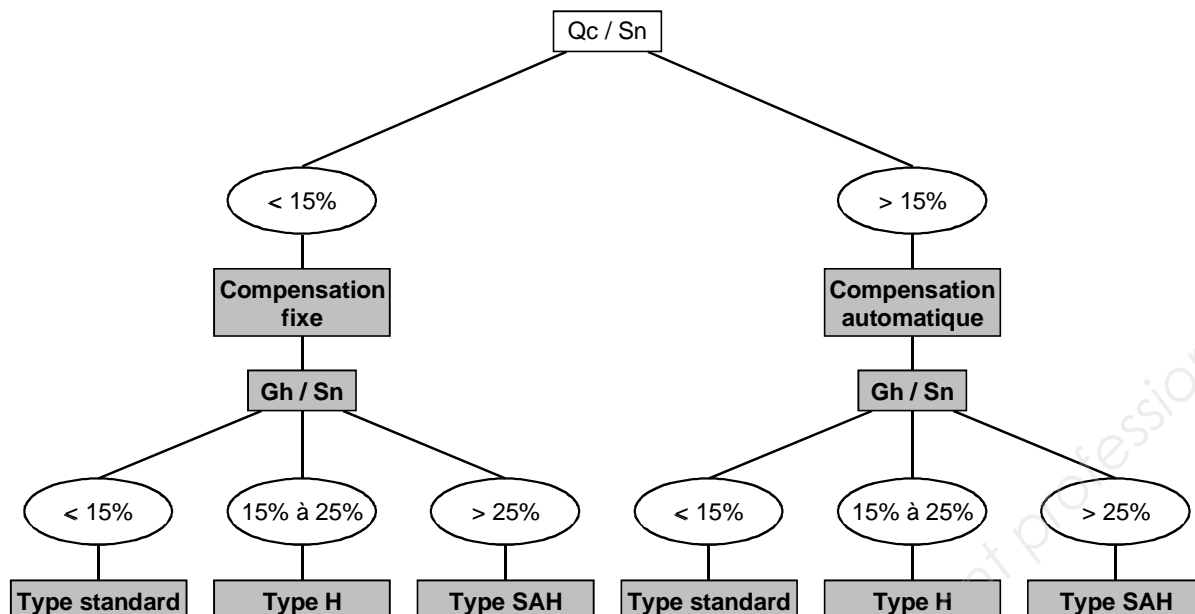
Qc / Sn

< 15%

Compensation fixe

Gh / Sn

< 15%

Type standard

15% à 25%

Type H

> 25%

Type SAH

> 15%

Compensation automatique

Gh / Sn

< 15%

Type standard

15% à 25%

Type H

> 25%

Type SAH

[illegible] professio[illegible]